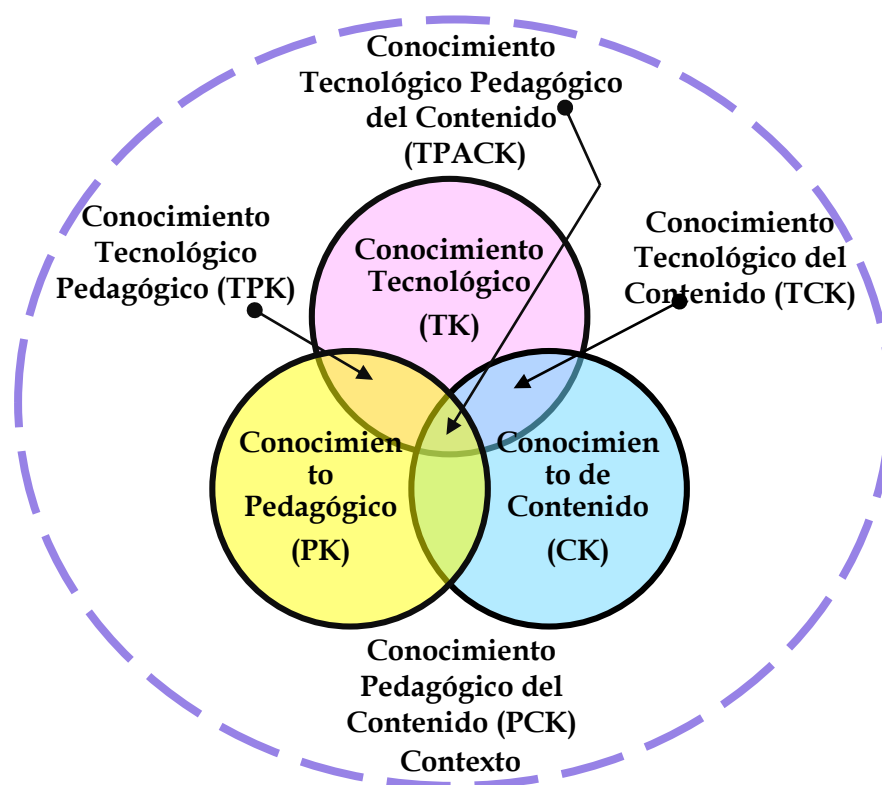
Conocimiento Tecnológico Pedagógico del Contenido (TPACK)

Conocimiento Tecnológico Pedagógico (TPK)

Conocimiento Tecnológico (TK)

Conocimiento Tecnológico del Contenido (TCK)

Conocimien to Pedagógico (PK)

Conocimien to de Contenido (CK)

Conocimiento Pedagógico del Contenido (PCK)

Contexto